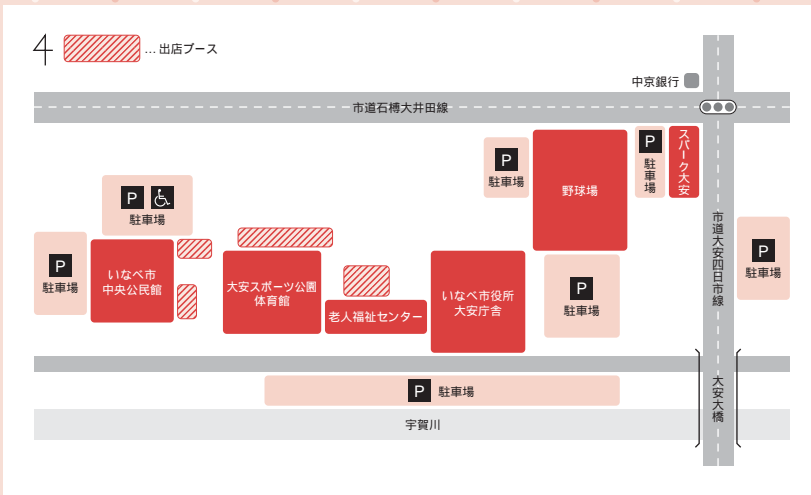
4

… 出店ブース

中京銀行

市道石榑大井田線

P
駐車場

スパーク大安

P
駐車場

野球場

P
駐車場

市道大安四日市線

P
駐車場

P
駐車場

いなべ市
中央公民館

大安スポーツ公園
体育館

老人福祉センター

いなべ市役所
大安庁舎

P
駐車場

P
駐車場

大安大橋

P 駐車場

宇賀川